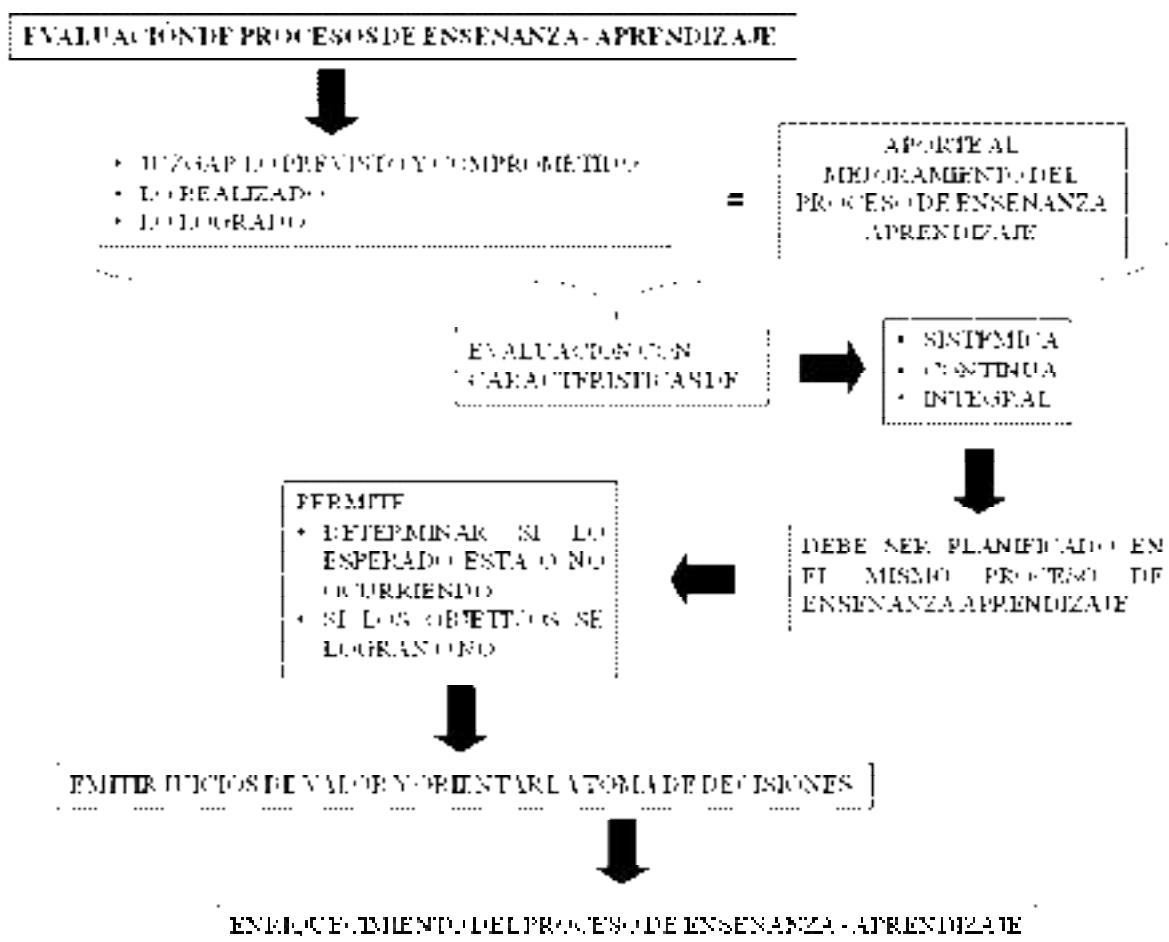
EVALUACIÓN DE PROCESOS DE ENSEÑANZA - APRENDIZAJE

- JUZGAR LO PREVISTO Y COMPROMETIDO
- LO REALIZADO
- LO LOGRADO

=

APORTE AL MEJORAMIENTO DEL PROCESO DE ENSEÑANZA APRENDIZAJE

EVALUACIÓN CON CARACTERÍSTICAS DE

- SISTÉMICA
- CONTINUA
- INTEGRAL

DEBE SER PLANIFICADO EN EL MISMO PROCESO DE ENSEÑANZA APRENDIZAJE

PERMITE
- DETERMINAR SI LO ESPERADO ESTÁ O NO OCURRIENDO
- SI LOS OBJETIVOS SE LOGRAN O NO

EMITIR JUICIOS DE VALOR Y ORIENTAR LA TOMA DE DECISIONES

ENRIQUECIMIENTO DEL PROCESO DE ENSEÑANZA - APRENDIZAJE